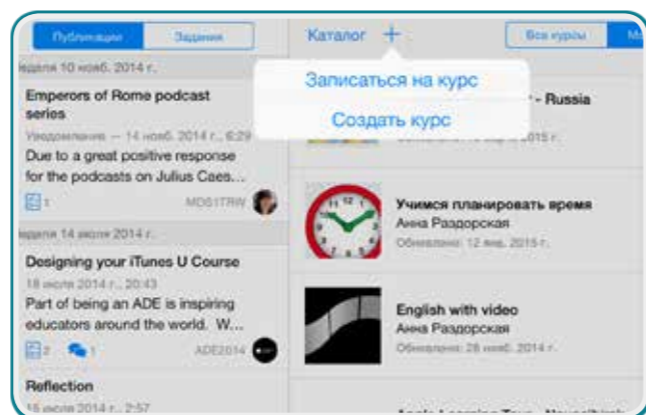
Публикации
Задания
Неделя 10 нояб. 2014 г.
Emperors of Rome podcast series
Уведомление — 14 нояб. 2014 г., 6:29
Due to a great positive response for the podcasts on Julius Caes...
1
MDS1TRW
Неделя 14 июля 2014 г.
Designing your iTunes U Course
18 июля 2014 г., 20:43
Part of being an ADE is inspiring educators around the world. W...
2
1
ADE2014
Reflection
16 июля 2014 г., 2:57
Каталог +
Все курсы
Мо
Записаться на курс
Создать курс
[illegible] - Russia
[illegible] 2015 г.
Учимся планировать время
Анна Раздорская
Обновлено: 12 янв. 2015 г.
English with video
Анна Раздорская
Обновлено: 28 нояб. 2014 г.
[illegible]